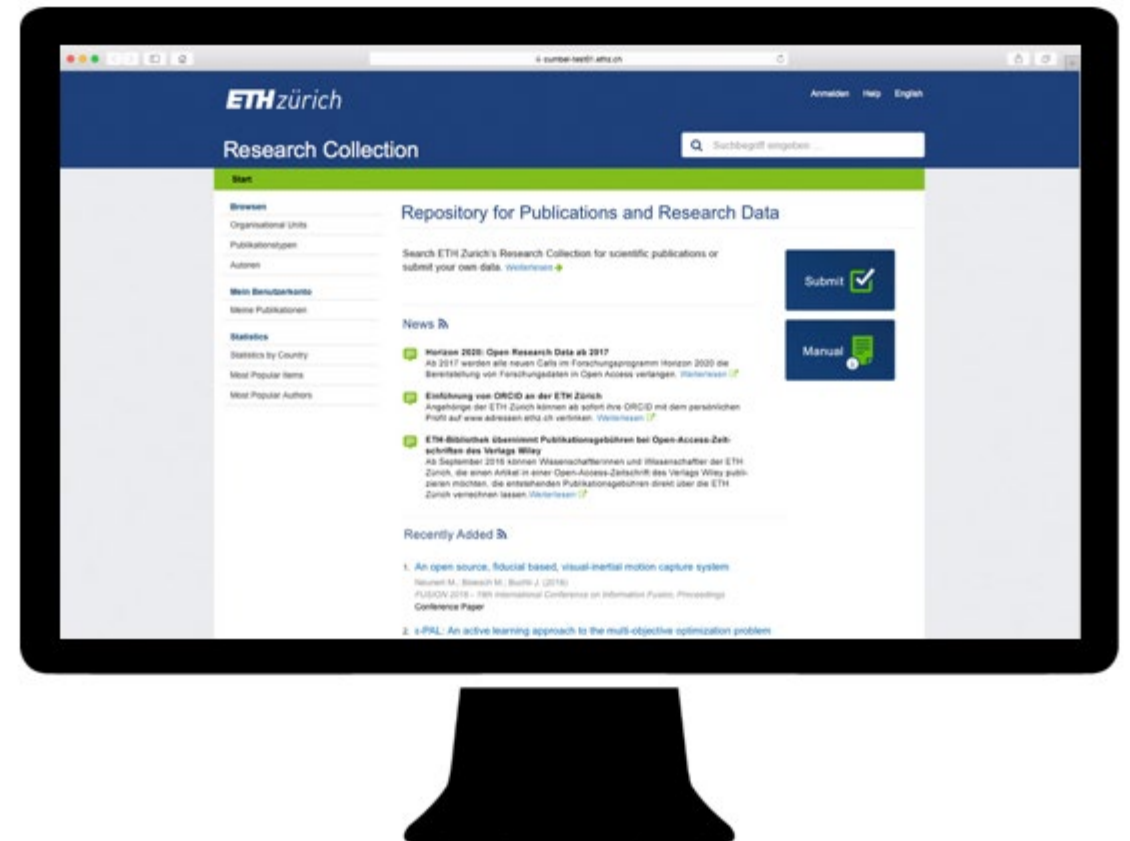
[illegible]

ETH zürich

Anmelden Help English

Research Collection

Suchbegriff eingeben ...

Start

Browsen
Organisational Units
Publikationstypen
Autoren

Mein Benutzerkonto
Meine Publikationen

Statistics
Statistics by Country
Most Popular Items
Most Popular Authors

Repository for Publications and Research Data

Search ETH Zurich's Research Collection for scientific publications or submit your own data. Weiterlesen

Submit

Manual

News

Horizon 2020: Open Research Data ab 2017
Ab 2017 werden alle neuen Calls im Forschungsprogramm Horizon 2020 die Bereitstellung von Forschungsdaten in Open Access verlangen. Weiterlesen

Einführung von ORCID an der ETH Zürich
Angehörige der ETH Zürich können ab sofort ihre ORCID mit dem persönlichen Profil auf www.adressen.ethz.ch verlinken. Weiterlesen

ETH-Bibliothek übernimmt Publikationsgebühren bei Open-Access-Zeitschriften des Verlags Wiley
Ab September 2016 können Wissenschaftlerinnen und Wissenschaftler der ETH Zürich, die einen Artikel in einer Open-Access-Zeitschrift des Verlags Wiley publizieren möchten, die entstehenden Publikationsgebühren direkt über die ETH Zürich verrechnen lassen. Weiterlesen

Recently Added

1. An open source, fiducial based, visual-inertial motion capture system
Neunert M., Bloesch M., Buchli J. (2016)
FUSION 2016 - 19th International Conference on Information Fusion, Proceedings
Conference Paper

2. ε-PAL: An active learning approach to the multi-objective optimization problem